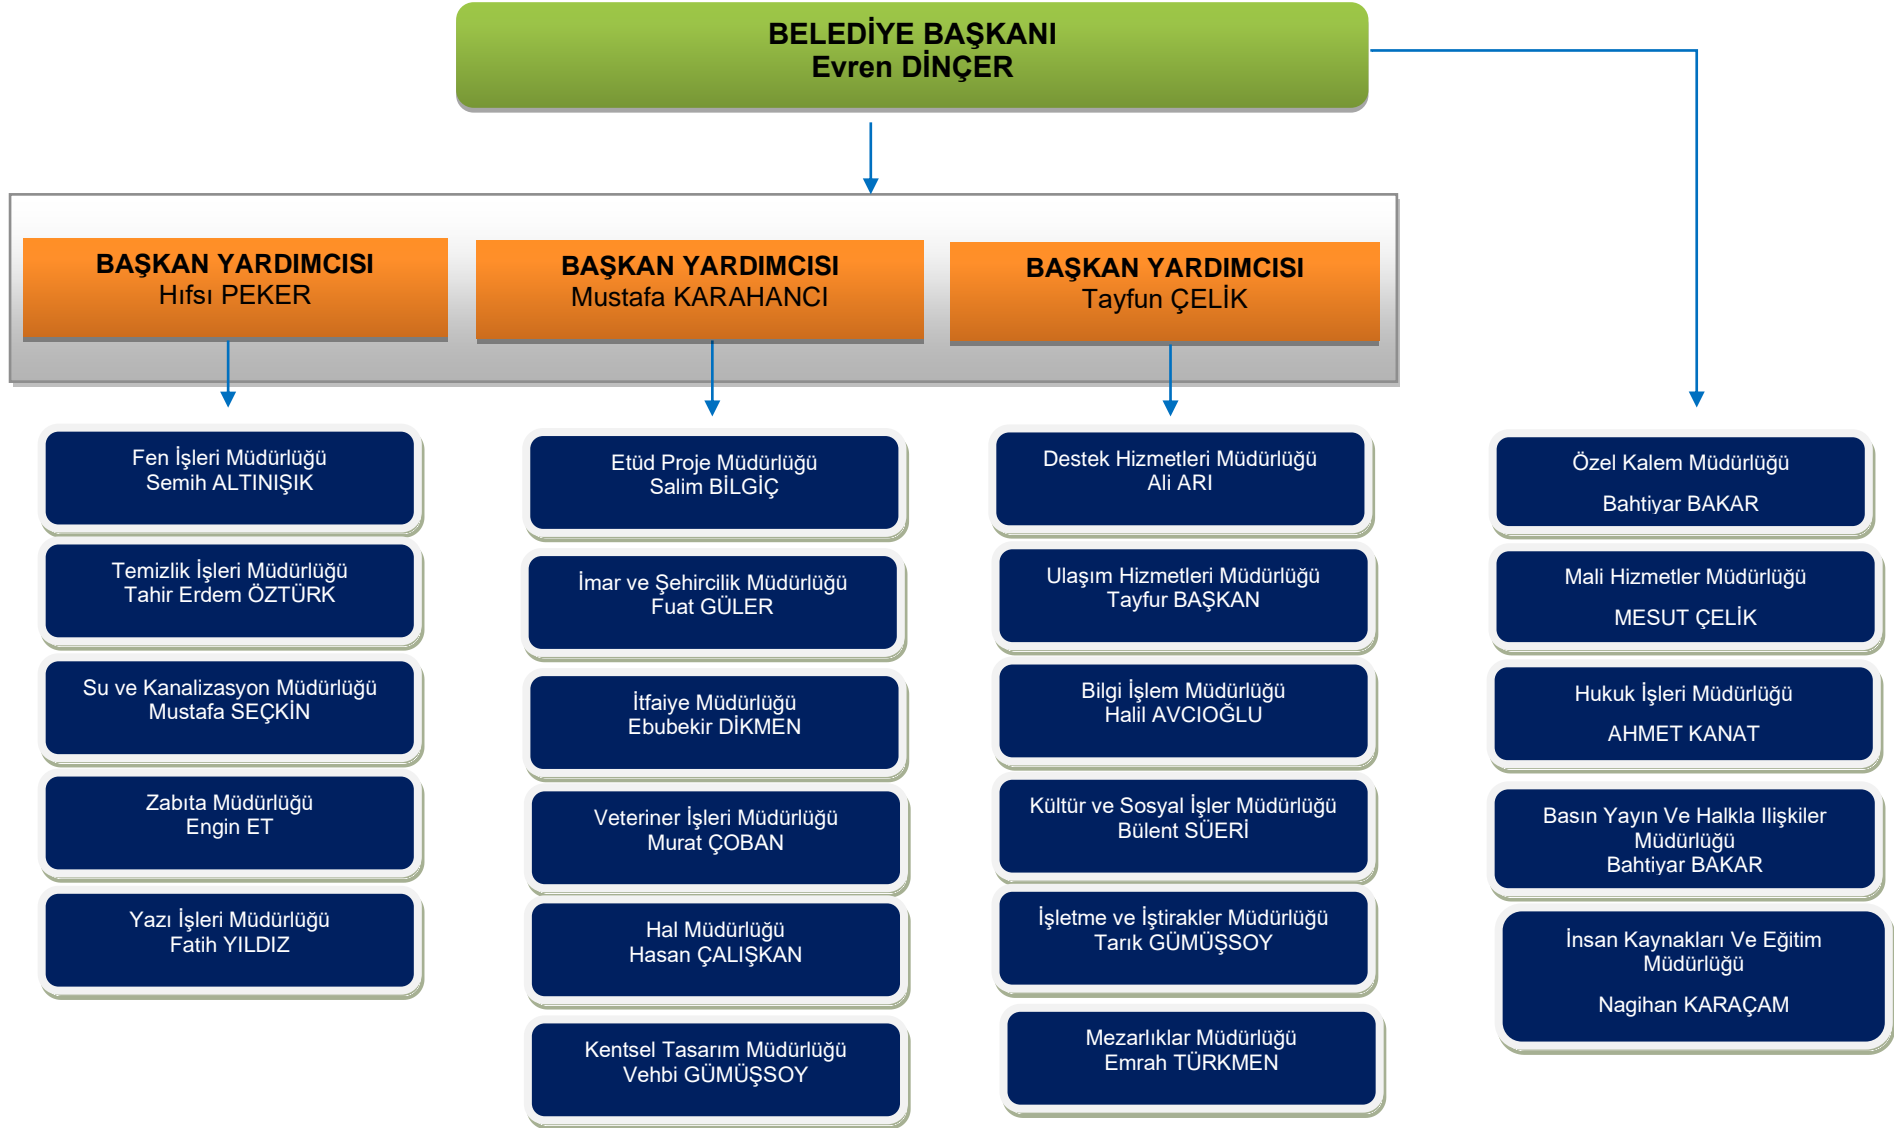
BELEDİYE BAŞKANI
Evren DİNÇER

BAŞKAN YARDIMCISI
Hıfsı PEKER

BAŞKAN YARDIMCISI
Mustafa KARAHANCI

BAŞKAN YARDIMCISI
Tayfun ÇELİK

Fen İşleri Müdürlüğü
Semih ALTINIŞIK

Temizlik İşleri Müdürlüğü
Tahir Erdem ÖZTÜRK

Su ve Kanalizasyon Müdürlüğü
Mustafa SEÇKİN

Zabıta Müdürlüğü
Engin ET

Yazı İşleri Müdürlüğü
Fatih YILDIZ

Etüd Proje Müdürlüğü
Salim BİLGİÇ

İmar ve Şehircilik Müdürlüğü
Fuat GÜLER

İtfaiye Müdürlüğü
Ebubekir DİKMEN

Veteriner İşleri Müdürlüğü
Murat ÇOBAN

Hal Müdürlüğü
Hasan ÇALIŞKAN

Kentsel Tasarım Müdürlüğü
Vehbi GÜMÜŞSOY

Destek Hizmetleri Müdürlüğü
Ali ARI

Ulaşım Hizmetleri Müdürlüğü
Tayfur BAŞKAN

Bilgi İşlem Müdürlüğü
Halil AVCIOĞLU

Kültür ve Sosyal İşler Müdürlüğü
Bülent SÜERİ

İşletme ve İştirakler Müdürlüğü
Tarık GÜMÜŞSOY

Mezarlıklar Müdürlüğü
Emrah TÜRKMEN

Özel Kalem Müdürlüğü

Bahtiyar BAKAR

Mali Hizmetler Müdürlüğü

MESUT ÇELİK

Hukuk İşleri Müdürlüğü

AHMET KANAT

Basın Yayın Ve Halkla Ilişkiler Müdürlüğü
Bahtiyar BAKAR

İnsan Kaynakları Ve Eğitim Müdürlüğü

Nagihan KARAÇAM